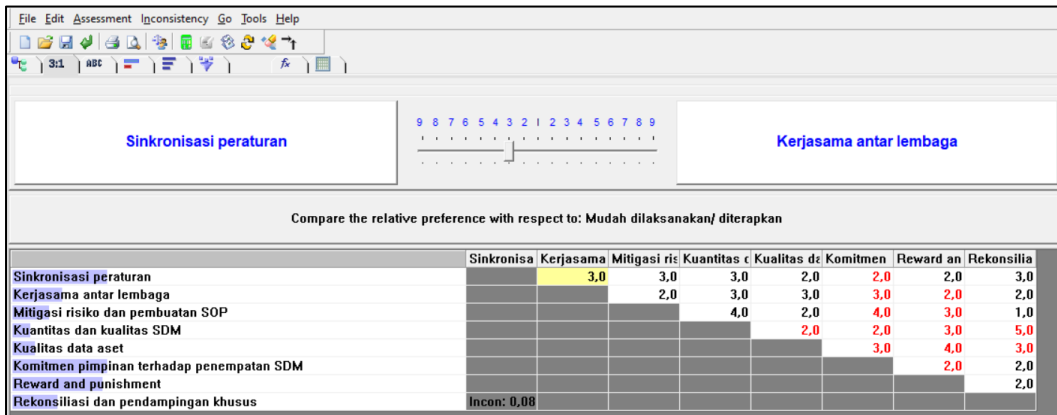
File Edit Assessment Inconsistency Go Tools Help

3:1 ABC

9 8 7 6 5 4 3 2 1 2 3 4 5 6 7 8 9

Sinkronisasi peraturan

Kerjasama antar lembaga

Compare the relative preference with respect to: Mudah dilaksanakan/ diterapkan

| | Sinkronisa | Kerjasama | Mitigasi ris | Kuantitas d | Kualitas da | Komitmen | Reward an | Rekonsilia |
|---|---|---|---|---|---|---|---|---|
| Sinkronisasi peraturan | | 3,0 | 3,0 | 3,0 | 2,0 | 2,0 | 2,0 | 3,0 |
| Kerjasama antar lembaga | | | 2,0 | 3,0 | 3,0 | 3,0 | 2,0 | 2,0 |
| Mitigasi risiko dan pembuatan SOP | | | | 4,0 | 2,0 | 4,0 | 3,0 | 1,0 |
| Kuantitas dan kualitas SDM | | | | | 2,0 | 2,0 | 3,0 | 5,0 |
| Kualitas data aset | | | | | | 3,0 | 4,0 | 3,0 |
| Komitmen pimpinan terhadap penempatan SDM | | | | | | | 2,0 | 2,0 |
| Reward and punishment | | | | | | | | 2,0 |
| Rekonsiliasi dan pendampingan khusus | Incon: 0,08 | | | | | | | |